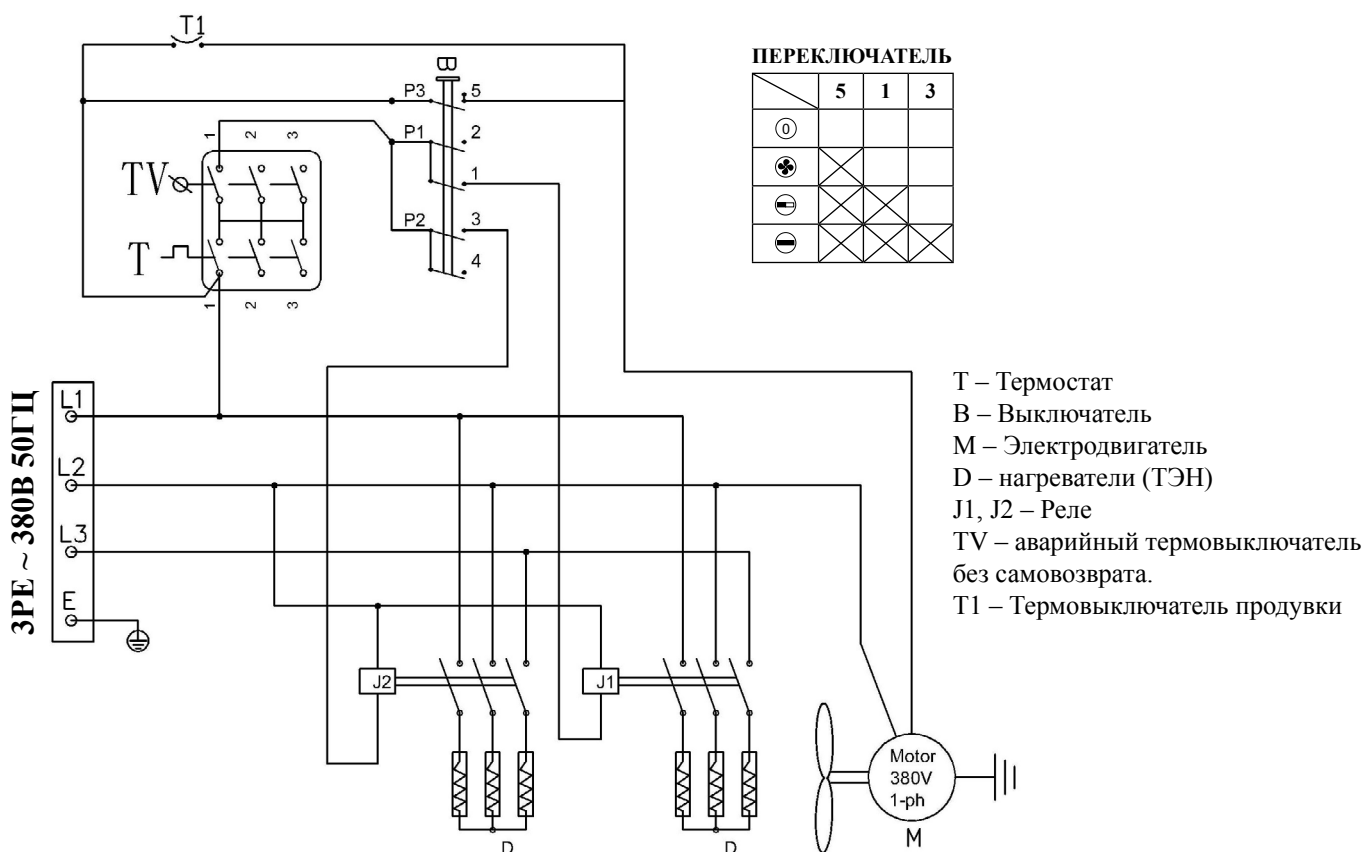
T1

B

P3 5
P1 2
1
P2 3
4

1 2 3
TV
T
1 2 3

ПЕРЕКЛЮЧАТЕЛЬ

| | 5 | 1 | 3 |
|---|---|---|---|
| ⓪ | | | |
| | X | | |
| | X | X | |
| | X | X | X |

3PE ~ 380В 50ГЦ

L1
L2
L3
E

T – Термостат
B – Выключатель
M – Электродвигатель
D – нагреватели (ТЭН)
J1, J2 – Реле
TV – аварийный термовыключатель без самовозврата.
T1 – Термовыключатель продувки

J2
J1

Motor
380V
1-ph
M

D
D